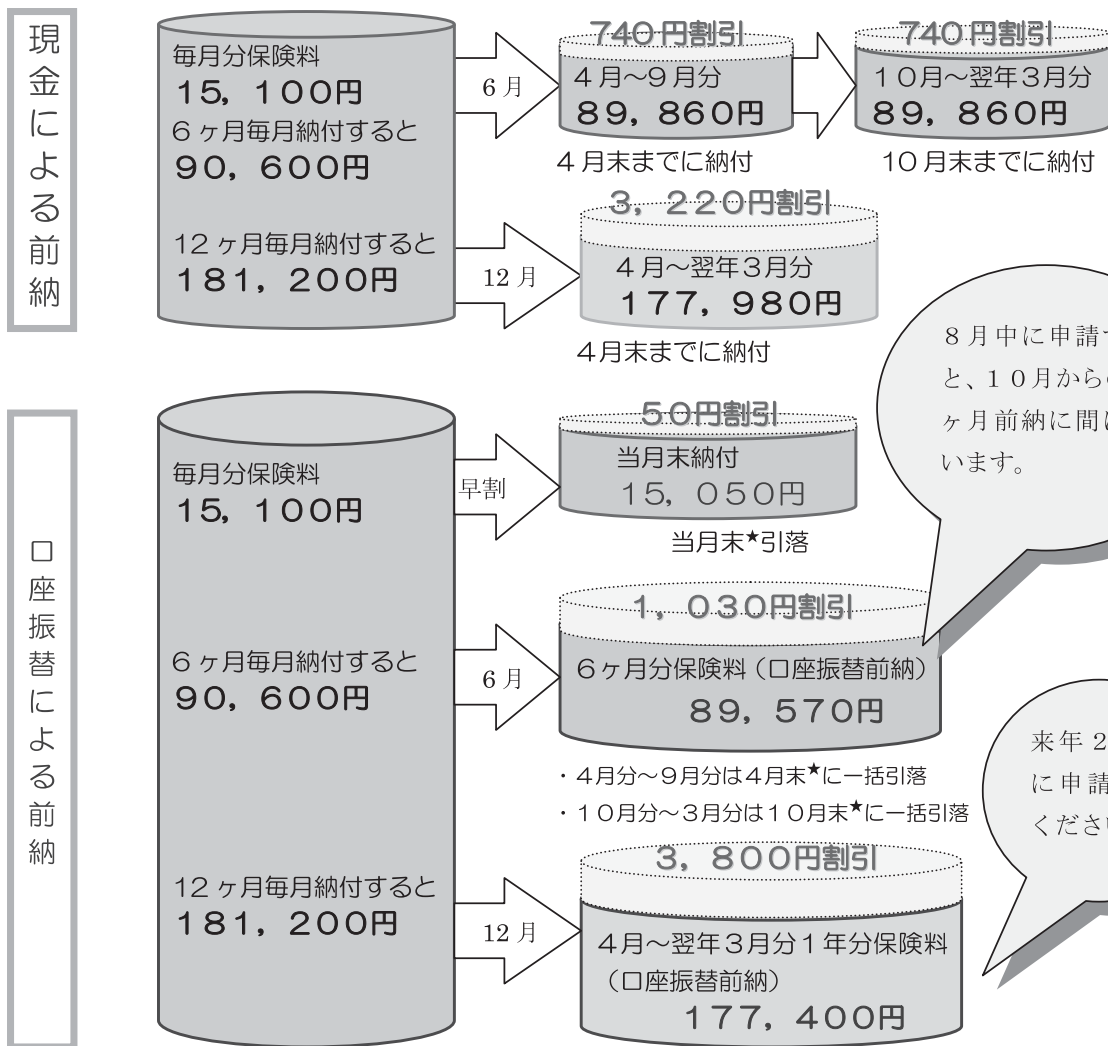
現金による前納

毎月分保険料
15，100円
6ヶ月毎月納付すると
90，600円

6月

740円割引
4月～9月分
89，860円
4月末までに納付

740円割引
10月～翌年3月分
89，860円
10月末までに納付

12ヶ月毎月納付すると
181，200円

12月

3，220円割引
4月～翌年3月分
177，980円
4月末までに納付

8月中に申請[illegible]と、10月から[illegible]ヶ月前納に間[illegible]います。

口座振替による前納

毎月分保険料
15，100円

早割

50円割引
当月末納付
15，050円
当月末★引落

6ヶ月毎月納付すると
90，600円

6月

1，030円割引
6ヶ月分保険料（口座振替前納）
89，570円

・4月分～9月分は4月末★に一括引落
・10月分～3月分は10月末★に一括引落

来年2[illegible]に申請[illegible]くださ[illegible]

12ヶ月毎月納付すると
181，200円

12月

3，800円割引
4月～翌年3月分1年分保険料
（口座振替前納）
177，400円